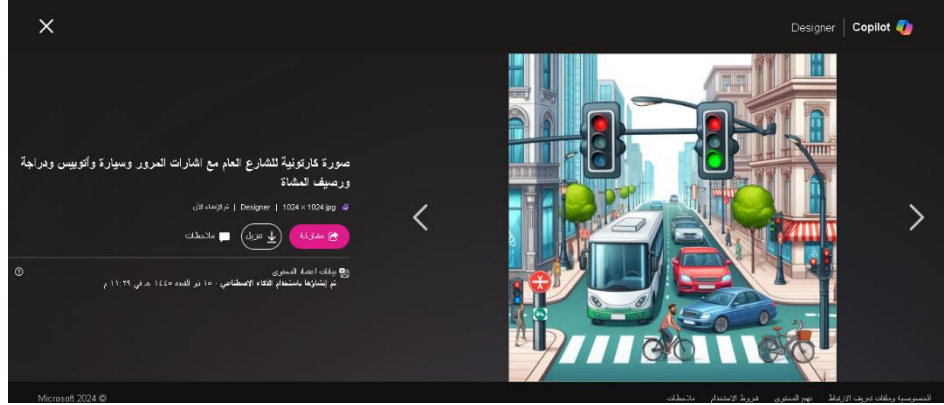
Designer | Copilot

صورة كارتونية للشارع العام مع اشارات المرور وسيارة وأتوبيس ودراجة ورصيف المشاة

Designer | 1024 × 1024 jpg | تم الإنشاء الآن

مشاركة

تنزيل

ملاحظات

بيانات اعتماد المحتوى

تم إنشاؤها باستخدام الذكاء الاصطناعي · ١٥ ذو القعدة ١٤٤٥ هـ في ١١:٣٩ م

Microsoft 2024 ©

الخصوصية وملفات تعريف الارتباط   نهج المحتوى   شروط الاستخدام   ملاحظات